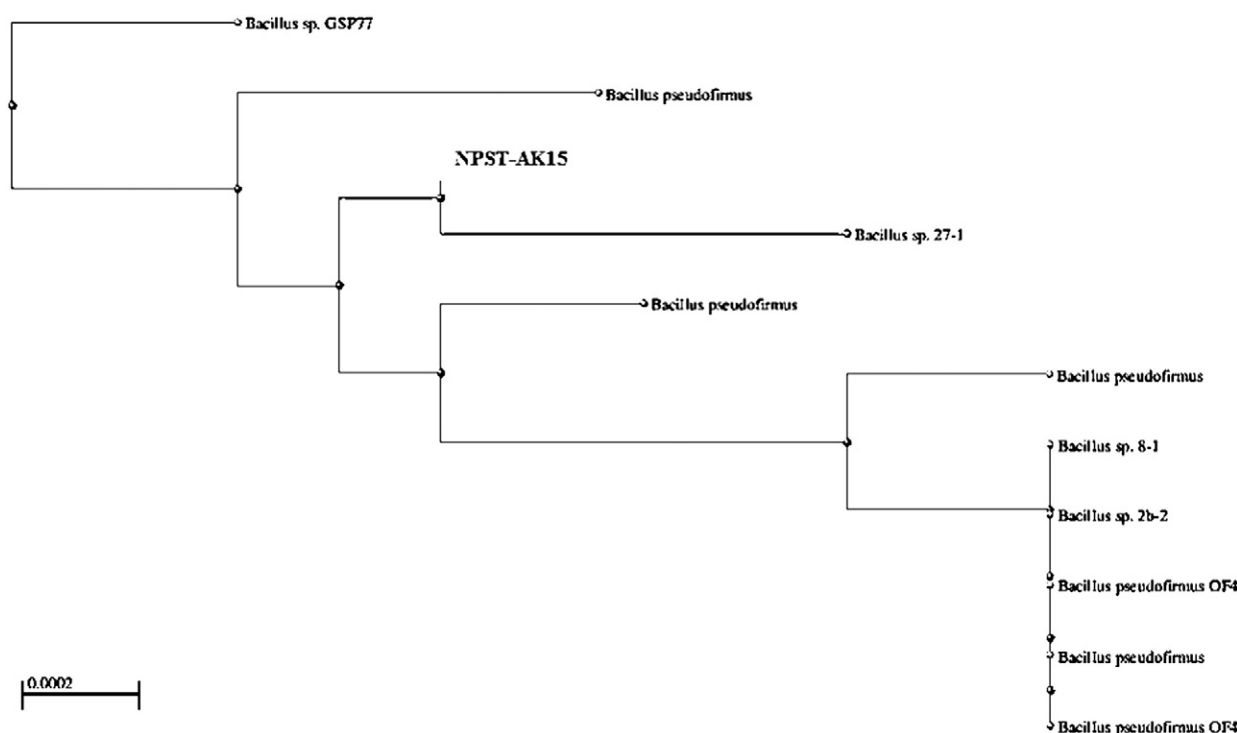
Bacillus sp. GSP77

Bacillus pseudofirmus

NPST-AK15

Bacillus sp. 27-1

Bacillus pseudofirmus

Bacillus pseudofirmus

Bacillus sp. 8-1

Bacillus sp. 2b-2

Bacillus pseudofirmus OF4

Bacillus pseudofirmus

Bacillus pseudofirmus OF4

0.0002